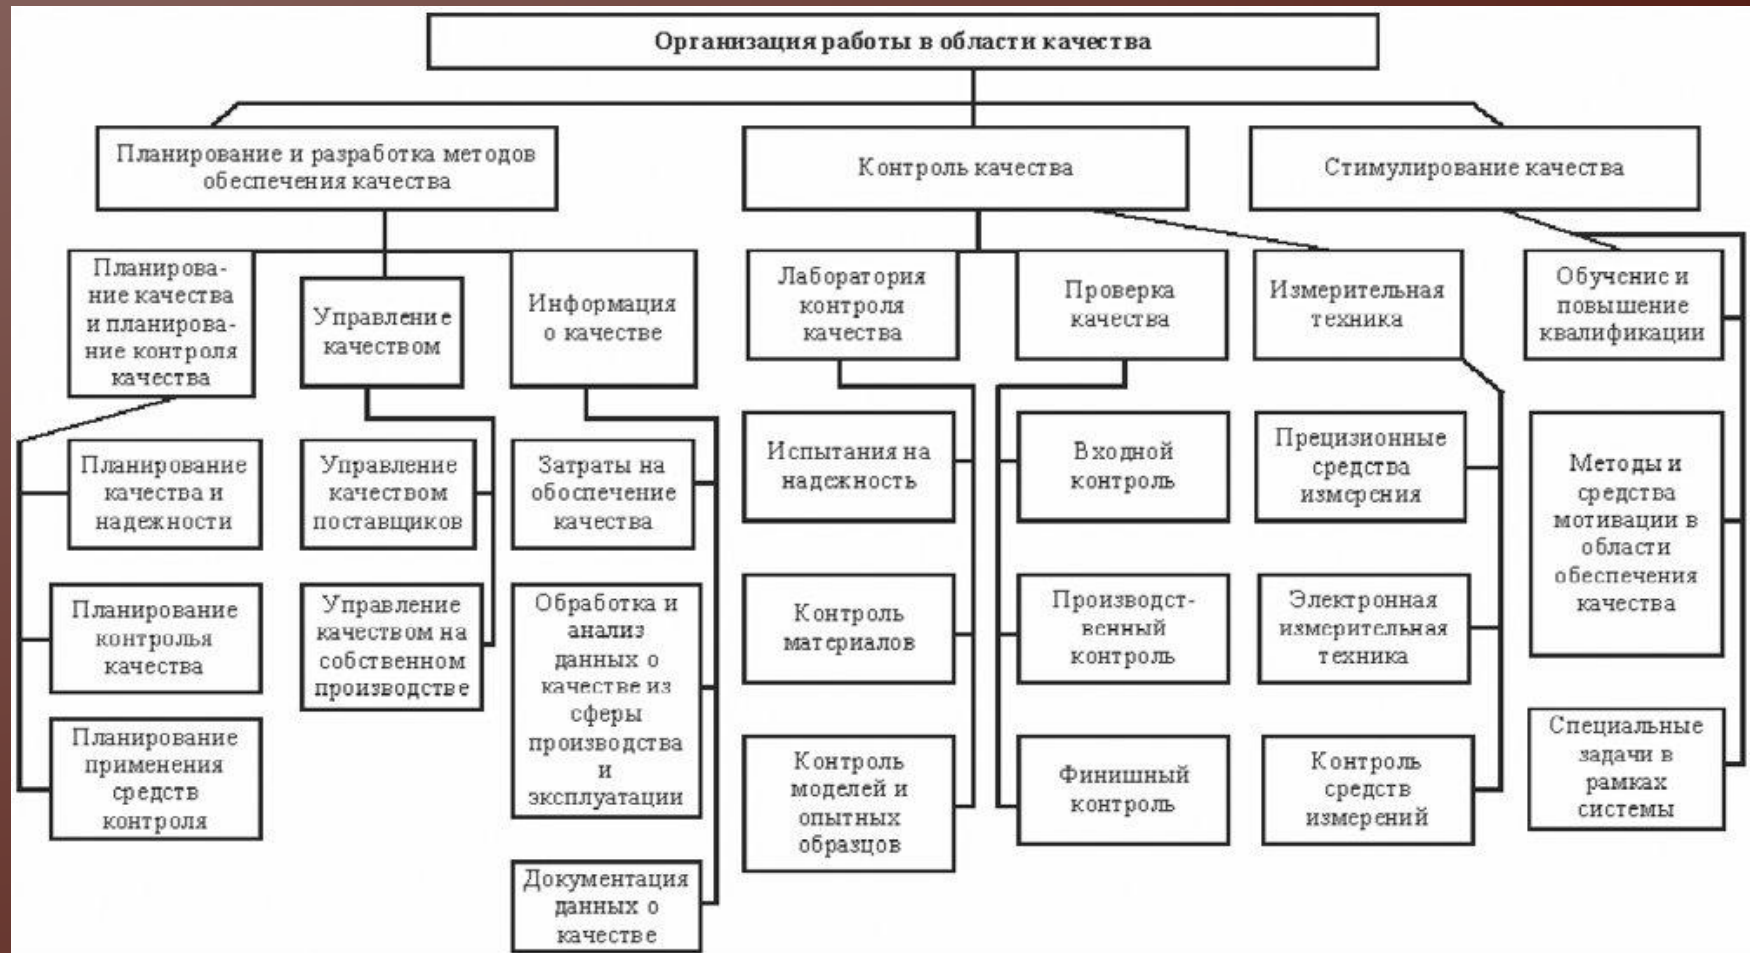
Организация работы в области качества

Планирование и разработка методов обеспечения качества

Контроль качества

Стимулирование качества

Планирование качества и планирование контроля качества

Управление качеством

Информация о качестве

Лаборатория контроля качества

Проверка качества

Измерительная техника

Обучение и повышение квалификации

Планирование качества и надежности

Управление качеством поставщиков

Затраты на обеспечение качества

Испытания на надежность

Входной контроль

Прецизионные средства измерения

Методы и средства мотивации в области обеспечения качества

Планирование контроля качества

Управление качеством на собственном производстве

Обработка и анализ данных о качестве из сферы производства и эксплуатации

Контроль материалов

Производственный контроль

Электронная измерительная техника

Планирование применения средств контроля

Контроль моделей и опытных образцов

Финишный контроль

Контроль средств измерений

Специальные задачи в рамках системы

Документация данных о качестве